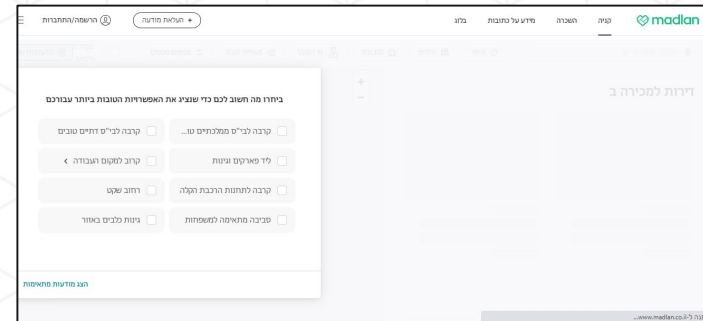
madlan קניה השכרה מידע על כתובות בלוג

+ העלאת מודעה הרשמה/התחברות

דירות למכירה ב

בחרו מה חשוב לכם כדי שנציג את האפשרויות הטובות ביותר עבורכם

קרבה לבי"ס ממלכתיים טו...
קרבה לבי"ס דתיים טובים
ליד פארקים וגינות
קרוב למקום העבודה
קרבה לתחנות הרכבת הקלה
רחוב שקט
סביבה מתאימה למשפחות
גינות כלבים באזור

הצג מודעות מתאימות

...www.madlan.co.il